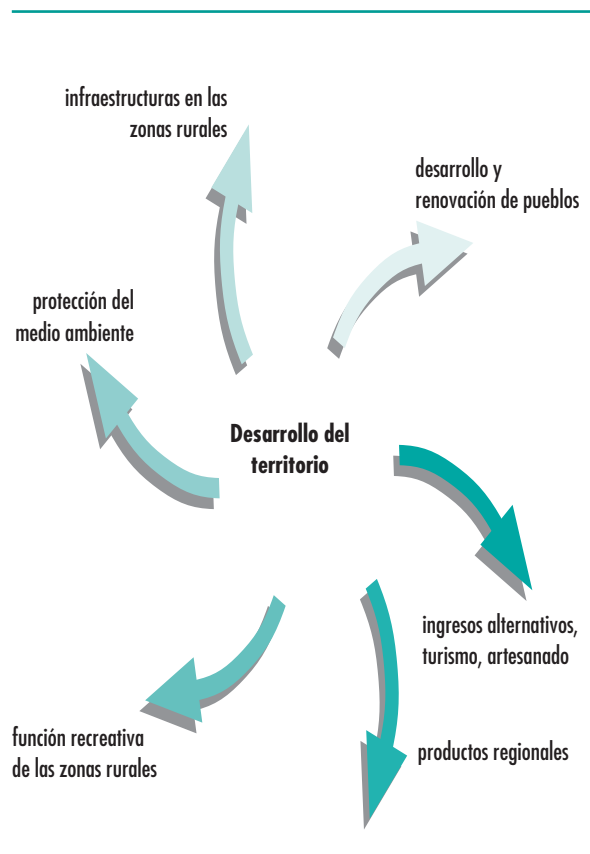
infraestructuras en las zonas rurales

desarrollo y renovación de pueblos

protección del medio ambiente

Desarrollo del territorio

ingresos alternativos, turismo, artesanado

función recreativa de las zonas rurales

productos regionales